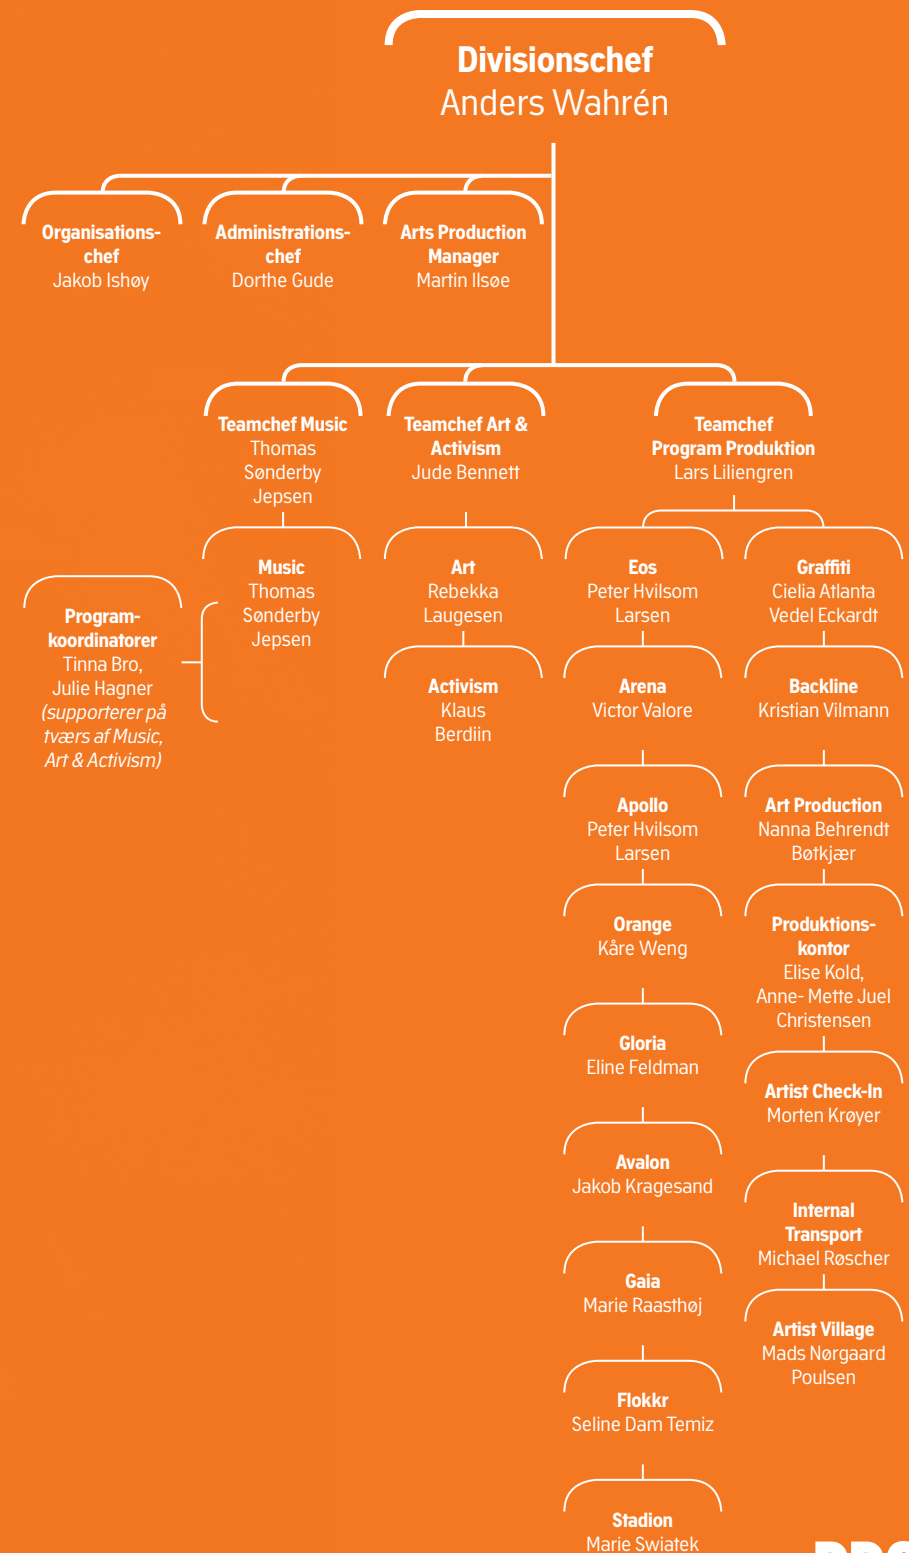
Divisionschef
Anders Wahrén

Organisationschef
Jakob Ishøy

Administrationschef
Dorthe Gude

Arts Production Manager
Martin Ilsøe

Teamchef Music
Thomas Sønderby Jepsen

Teamchef Art & Activism
Jude Bennett

Teamchef Program Produktion
Lars Liliengren

Music
Thomas Sønderby Jepsen

Programkoordinatorer
Tinna Bro, Julie Hagner
(supporterer på tværs af Music, Art & Activism)

Art
Rebekka Laugesen

Activism
Klaus Berdiin

Eos
Peter Hvilsom Larsen

Arena
Victor Valore

Apollo
Peter Hvilsom Larsen

Orange
Kåre Weng

Gloria
Eline Feldman

Avalon
Jakob Kragesand

Gaia
Marie Raasthøj

Flokkr
Seline Dam Temiz

Stadion
Marie Swiatek

Graffiti
Cielia Atlanta Vedel Eckardt

Backline
Kristian Vilmann

Art Production
Nanna Behrendt Bøtkjær

Produktionskontor
Elise Kold, Anne- Mette Juel Christensen

Artist Check-In
Morten Krøyer

Internal Transport
Michael Røscher

Artist Village
Mads Nørgaard Poulsen